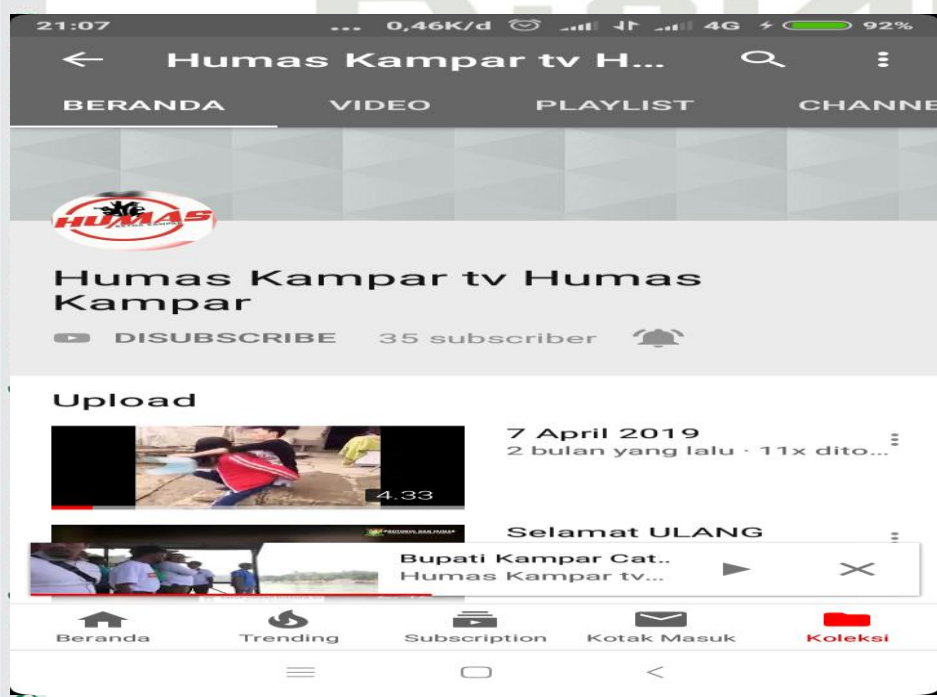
21:07 ... 0,46K/d 4G 92%

Humas Kampar tv H...

BERANDA VIDEO PLAYLIST CHANNE

HUMAS

Humas Kampar tv Humas Kampar

DISUBSCRIBE 35 subscriber

Upload

4.33

7 April 2019
2 bulan yang lalu · 11x dito...

Selamat ULANG

Bupati Kampar Cat..
Humas Kampar tv...

Beranda Trending Subscription Kotak Masuk Koleksi